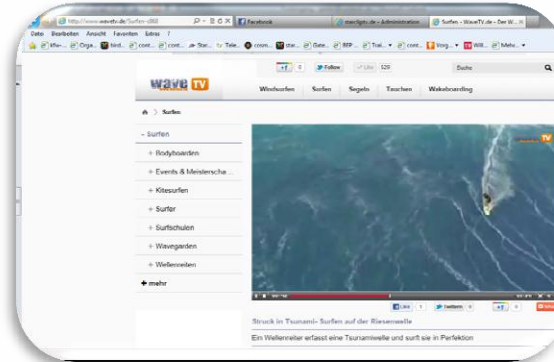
http://www.wavetv.de/Surfen-vBB
Facebook
mecilights.de - Administration
Surfen - WaveTV.de - Der W...

Datei Bearbeiten Ansicht Favoriten Extras ?

wave TV

+1 0 Follow Like 329 Suche

Windsurfen Surfen Segeln Tauchen Wakeboarding

Surfen

– Surfen
+ Bodyboarden
+ Events & Meistersche...
+ Kitesurfen
+ Surfer
+ Surfschulen
+ Wavegarden
+ Wellenreiten
+ mehr

Like 1 twittern 0 +1 0

Struck in Tsunami- Surfen auf der Riesenwelle

Ein Wellenreiter erfasst eine Tsunamiwelle und surft sie in Perfektion